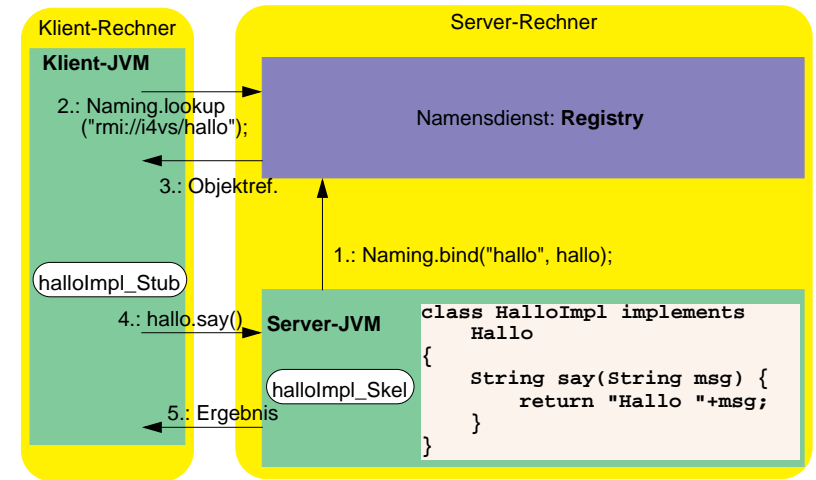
Klient-Rechner

Server-Rechner

Klient-JVM

2.: Naming.lookup
("rmi://i4vs/hallo");

Namensdienst: **Registry**

3.: Objektref.

1.: Naming.bind("hallo", hallo);

halloImpl_Stub

4.: hallo.say()

Server-JVM

halloImpl_Skel

5.: Ergebnis

```
class HalloImpl implements
    Hallo
{
    String say(String msg) {
        return "Hallo "+msg;
    }
}
```